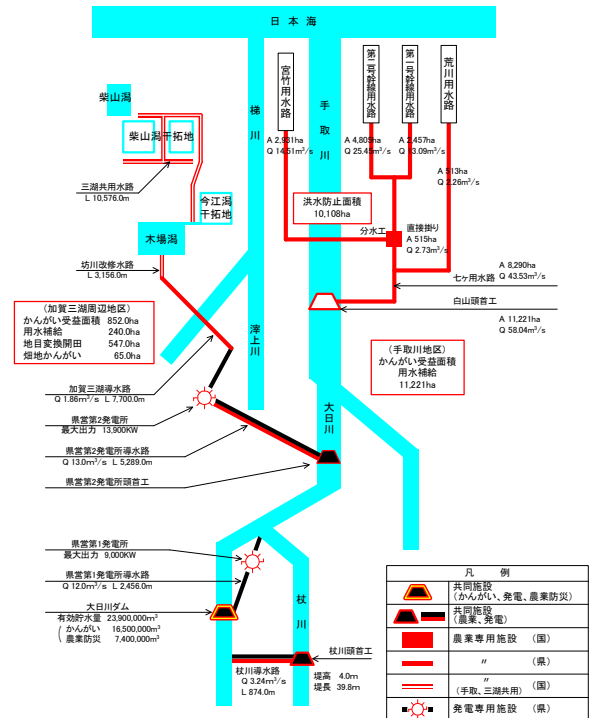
日本海

柴山潟

柴山潟干拓地

今江潟干拓地

三湖共用水路
L 10,576.0m

木場潟

坊川改修水路
L 3,156.0m

(加賀三湖周辺地区)
かんがい受益面積 852.0ha
用水補給 240.0ha
地目変換開田 547.0ha
畑地かんがい 65.0ha

加賀三湖導水路
Q 1.86m$^3$/s L 7,700.0m

県営第2発電所
最大出力 13,900KW

県営第2発電所導水路
Q 13.0m$^3$/s L 5,289.0m

県営第2発電所頭首工

県営第1発電所
最大出力 9,000KW

県営第1発電所導水路
Q 12.0m$^3$/s L 2,456.0m

大日川ダム
有効貯水量 23,900,000m$^3$
かんがい 16,500,000m$^3$
農業防災 7,400,000m$^3$

梯川

宮竹用水路
A 2,931ha
Q 14.51m$^3$/s

手取川

第二号幹線用水路
A 4,809ha
Q 25.45m$^3$/s

第一号幹線用水路
A 2,457ha
Q 13.09m$^3$/s

荒川用水路
A 513ha
Q 2.26m$^3$/s

洪水防止面積
10,108ha

分水工

直接掛り
A 515ha
Q 2.73m$^3$/s

A 8,290ha
七ヶ用水路 Q 43.53m$^3$/s

白山頭首工

A 11,221ha
Q 58.04m$^3$/s

(手取川地区)
かんがい受益面積
用水補給
11,221ha

澤上川

大日川

杖川

杖川頭首工

杖川導水路
Q 3.24m$^3$/s
L 874.0m

堤高 4.0m
堤長 39.8m

凡 例
共同施設
(かんがい、発電、農業防災)
共同施設
(農業、発電)
農業専用施設 (国)
〃 (県)
〃 (国)
(手取、三湖共用)
発電専用施設 (県)